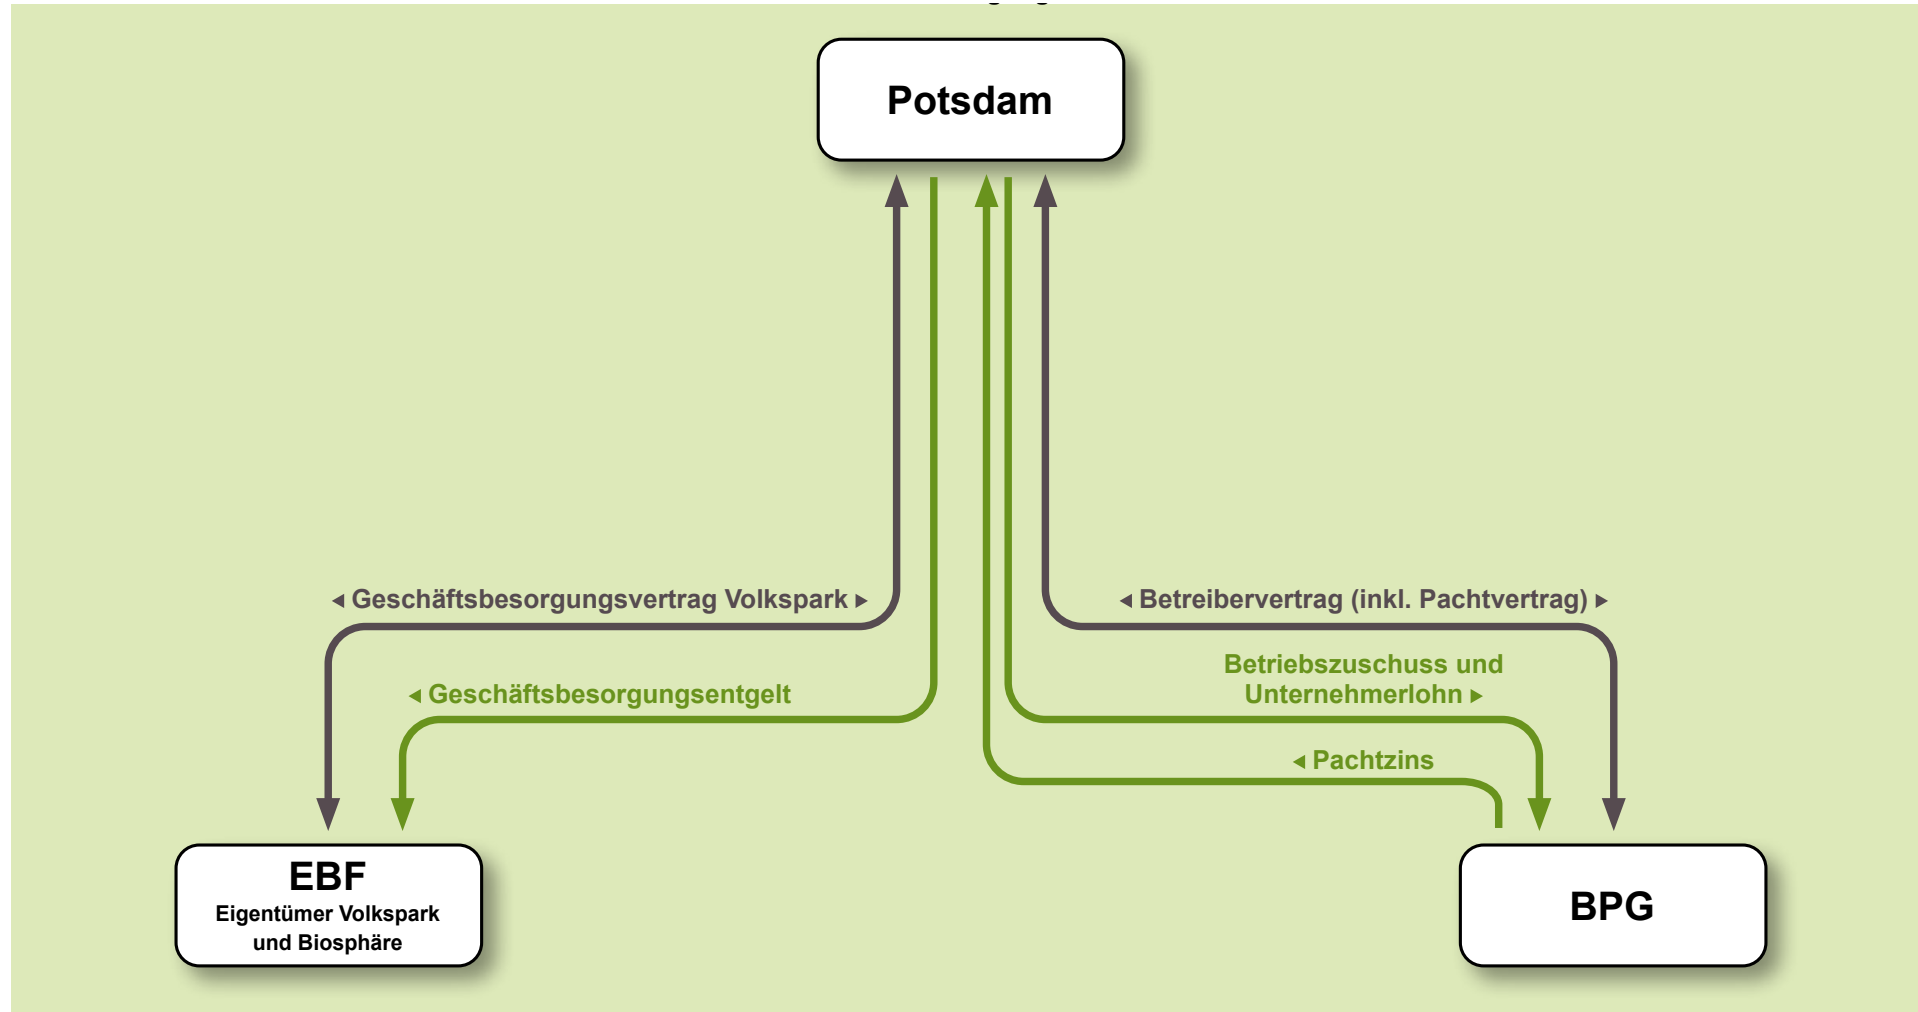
Potsdam

◂ Geschäftsbesorgungsvertrag Volkspark ▸

◂ Betreibervertrag (inkl. Pachtvertrag) ▸

◂ Geschäftsbesorgungsentgelt

Betriebszuschuss und Unternehmerlohn ▸

◂ Pachtzins

EBF
Eigentümer Volkspark und Biosphäre

BPG